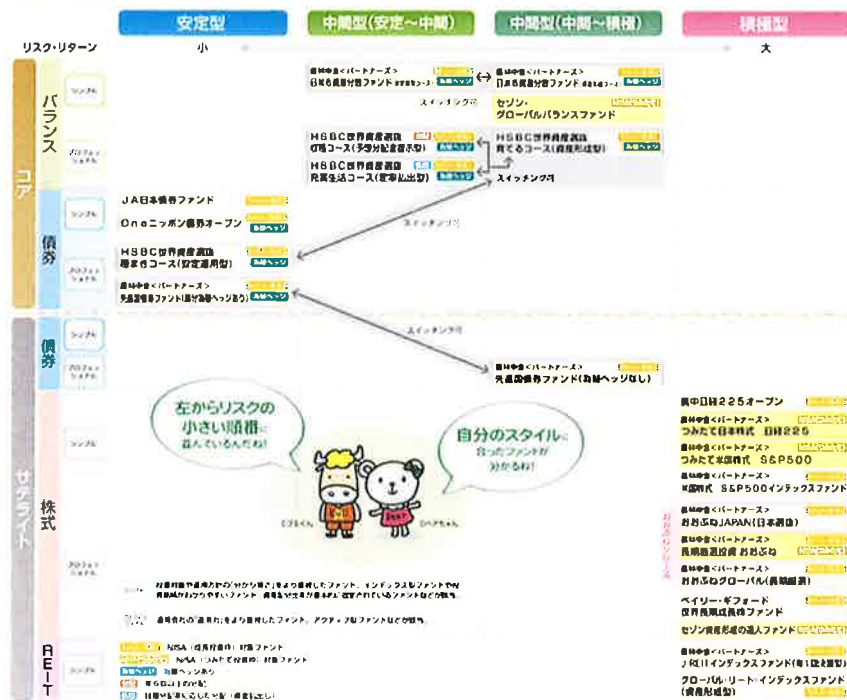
安定型 | 中間型(安定～中間) | 中間型(中間～積極) | 積極型

リスク・リターン 小 大

コア

バランス

シンプル

農林中金<パートナーズ>
日本の財産分散ファンド(安定成長コース) 為替ヘッジ

農林中金<パートナーズ>
日本の財産分散ファンド(成長コース) 為替ヘッジ

スイッチング可

セゾン・グローバルバランスファンド

プロフェッショナル

HSBC世界資産選抜 収穫コース(予想分配金提示型) 為替ヘッジ

HSBC世界資産選抜 充実生活コース(定率払出型) 為替ヘッジ

HSBC世界資産選抜 育てるコース(資産形成型) 為替ヘッジ

スイッチング可

債券

シンプル

JA日本債券ファンド

Oneニッポン債券オープン 為替ヘッジ

スイッチング可

プロフェッショナル

HSBC世界資産選抜 蓄えるコース(安定運用型) 為替ヘッジ

農林中金<パートナーズ>
外国債券ファンド(部分為替ヘッジあり) 為替ヘッジ

スイッチング可

サテライト

債券

シンプル

プロフェッショナル

農林中金<パートナーズ>
外国債券ファンド(為替ヘッジなし)

左からリスクの小さい順番に並んでいるんだね!

自分のスタイルに合ったファンドが分かるね!

株式

シンプル

プロフェッショナル

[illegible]

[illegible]

農中日経225オープン

農林中金<パートナーズ>
つみたて日本株式 日経225

農林中金<パートナーズ>
つみたて米国株式 S&P500

農林中金<パートナーズ>
米国株式 S&P500インデックスファンド

農林中金<パートナーズ>
おおぶねJAPAN(日本選抜)

農林中金<パートナーズ>
長期厳選投資 おおぶね

農林中金<パートナーズ>
おおぶねグローバル(長期厳選)

ベイリー・ギフォード 世界長期成長株ファンド

セゾン資産形成の達人ファンド

REIT

シンプル

NISA(成長投資枠)対象ファンド
NISA(つみたて投資枠)対象ファンド
為替ヘッジあり
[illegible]
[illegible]

農林中金<パートナーズ>
J-REITインデックスファンド(毎月決算型)

グローバル・リート・インデックスファンド(資産形成型)